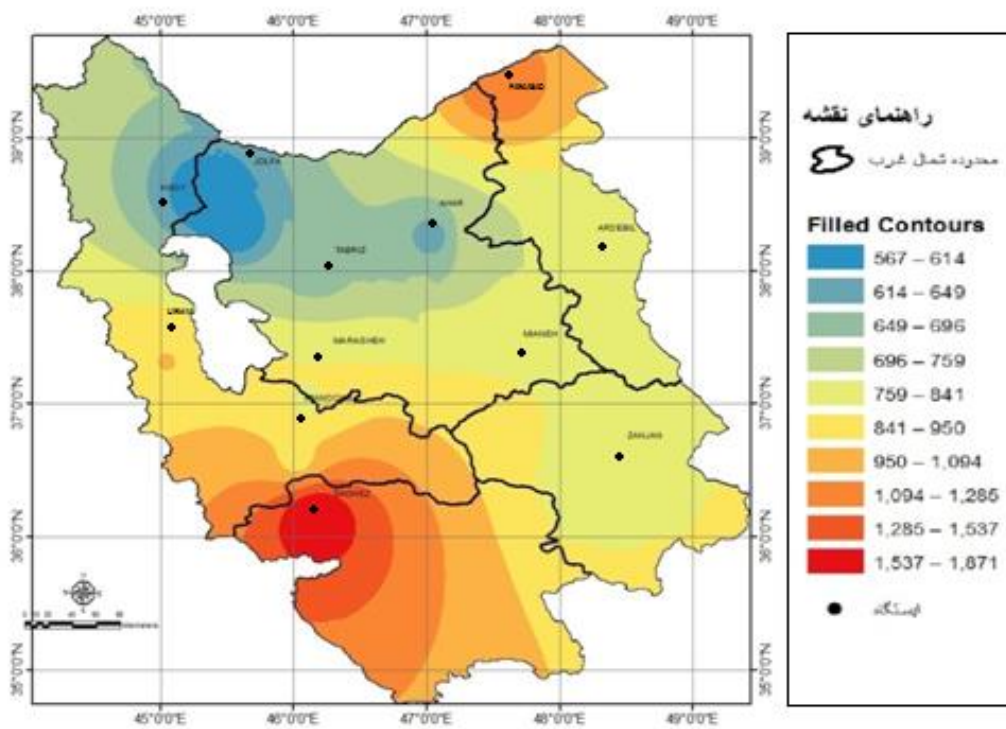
45°0'0"E 46°0'0"E 47°0'0"E 48°0'0"E 49°0'0"E

39°0'0"N 38°0'0"N 37°0'0"N 36°0'0"N 35°0'0"N

PARSABAD
JOLFA
KHOY
AHAR
ARDEBIL
TABRIZ
URMIA
MARAGHEH
MIANEH
ZANJAN
SAGHEZ

45°0'0"E 46°0'0"E 47°0'0"E 48°0'0"E 49°0'0"E

راهنمای نقشه

محدوده شمال غرب

Filled Contours
567 – 614
614 – 649
649 – 696
696 – 759
759 – 841
841 – 950
950 – 1,094
1,094 – 1,285
1,285 – 1,537
1,537 – 1,871

ایستگاه